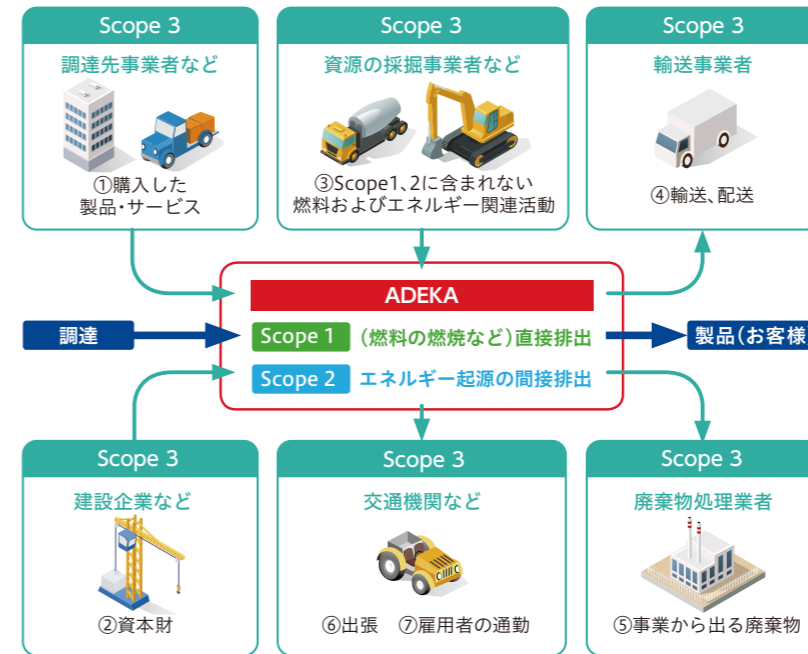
Scope 3
調達先事業者など
①購入した製品・サービス

Scope 3
資源の採掘事業者など
③Scope1、2に含まれない燃料およびエネルギー関連活動

Scope 3
輸送事業者
④輸送、配送

ADEKA
調達
Scope 1 （燃料の燃焼など）直接排出
製品（お客様
Scope 2 エネルギー起源の間接排出

Scope 3
建設企業など
②資本財

Scope 3
交通機関など
⑥出張　⑦雇用者の通勤

Scope 3
廃棄物処理業者
⑤事業から出る廃棄物